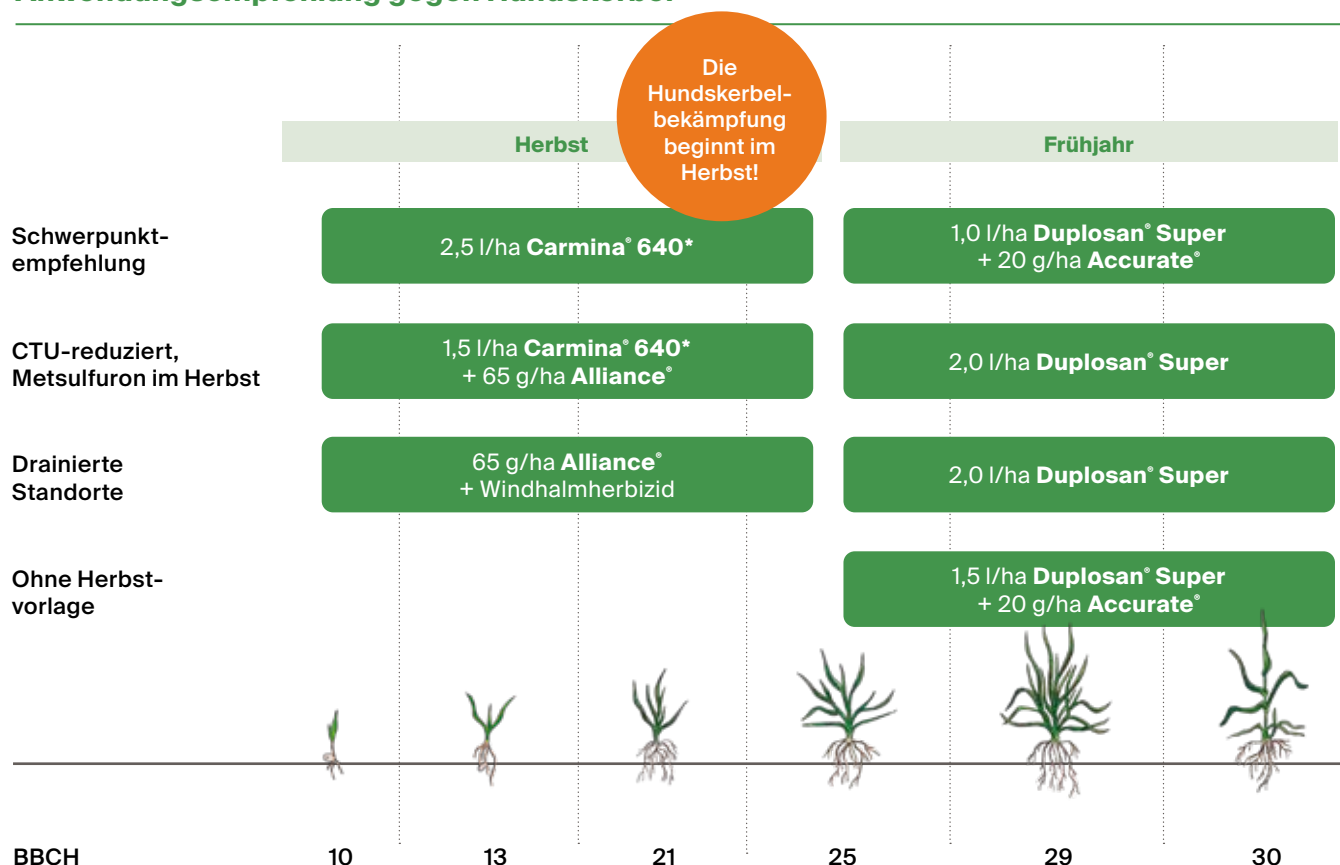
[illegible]

Die Hundskerbelbekämpfung beginnt im Herbst!

Herbst

Frühjahr

Schwerpunktempfehlung

2,5 l/ha **Carmina® 640***

1,0 l/ha **Duplosan® Super** + 20 g/ha **Accurate®**

CTU-reduziert, Metsulfuron im Herbst

1,5 l/ha **Carmina® 640*** + 65 g/ha **Alliance®**

2,0 l/ha **Duplosan® Super**

Drainierte Standorte

65 g/ha **Alliance®** + Windhalmherbizid

2,0 l/ha **Duplosan® Super**

Ohne Herbstvorlage

1,5 l/ha **Duplosan® Super** + 20 g/ha **Accurate®**

BBCH 10 13 21 25 29 30